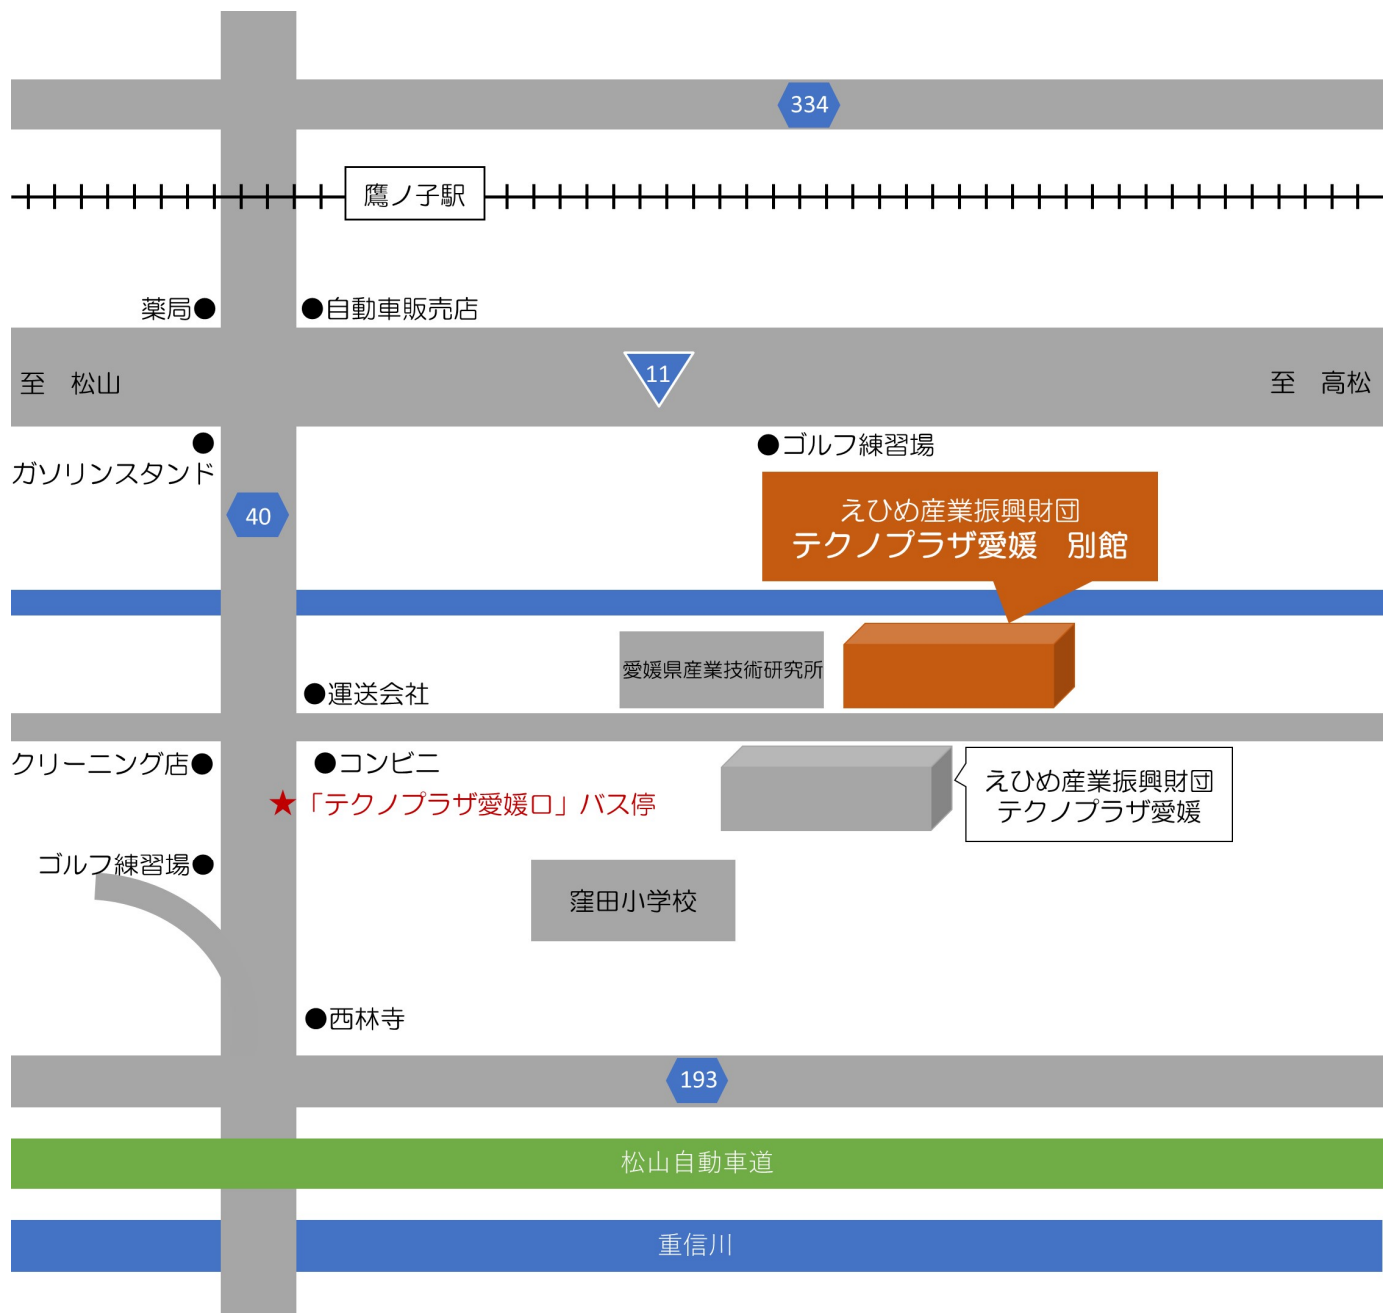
334

鷹ノ子駅

薬局●

●自動車販売店

至　松山

11

至　高松

●
ガソリンスタンド

●ゴルフ練習場

40

えひめ産業振興財団
テクノプラザ愛媛　別館

愛媛県産業技術研究所

●運送会社

クリーニング店●

●コンビニ

★「テクノプラザ愛媛口」バス停

えひめ産業振興財団
テクノプラザ愛媛

ゴルフ練習場●

窪田小学校

●西林寺

193

松山自動車道

重信川